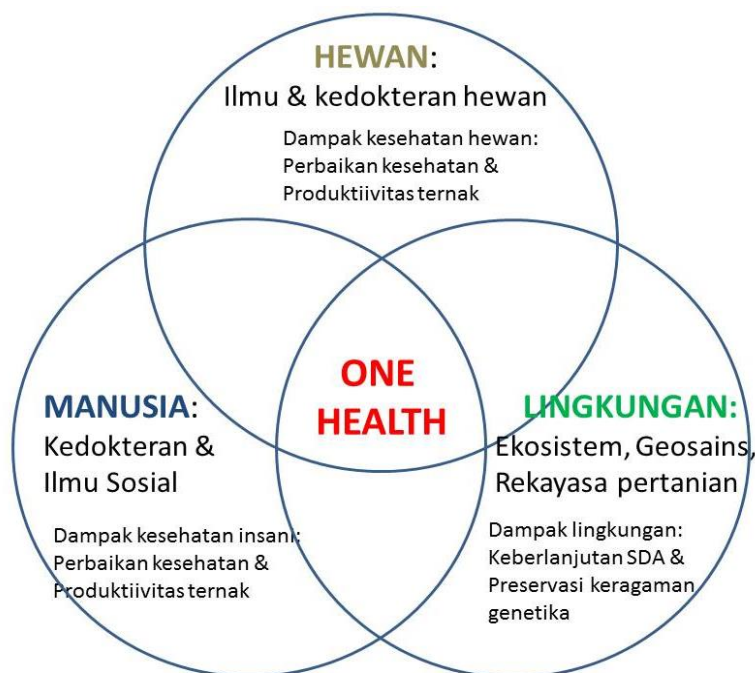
HEWAN:
Ilmu & kedokteran hewan

Dampak kesehatan hewan:
Perbaikan kesehatan &
Produktiivitas ternak

MANUSIA:
Kedokteran &
Ilmu Sosial

ONE
HEALTH

LINGKUNGAN:
Ekosistem, Geosains,
Rekayasa pertanian

Dampak kesehatan insani:
Perbaikan kesehatan &
Produktiivitas ternak

Dampak lingkungan:
Keberlanjutan SDA &
Preservasi keragaman
genetika